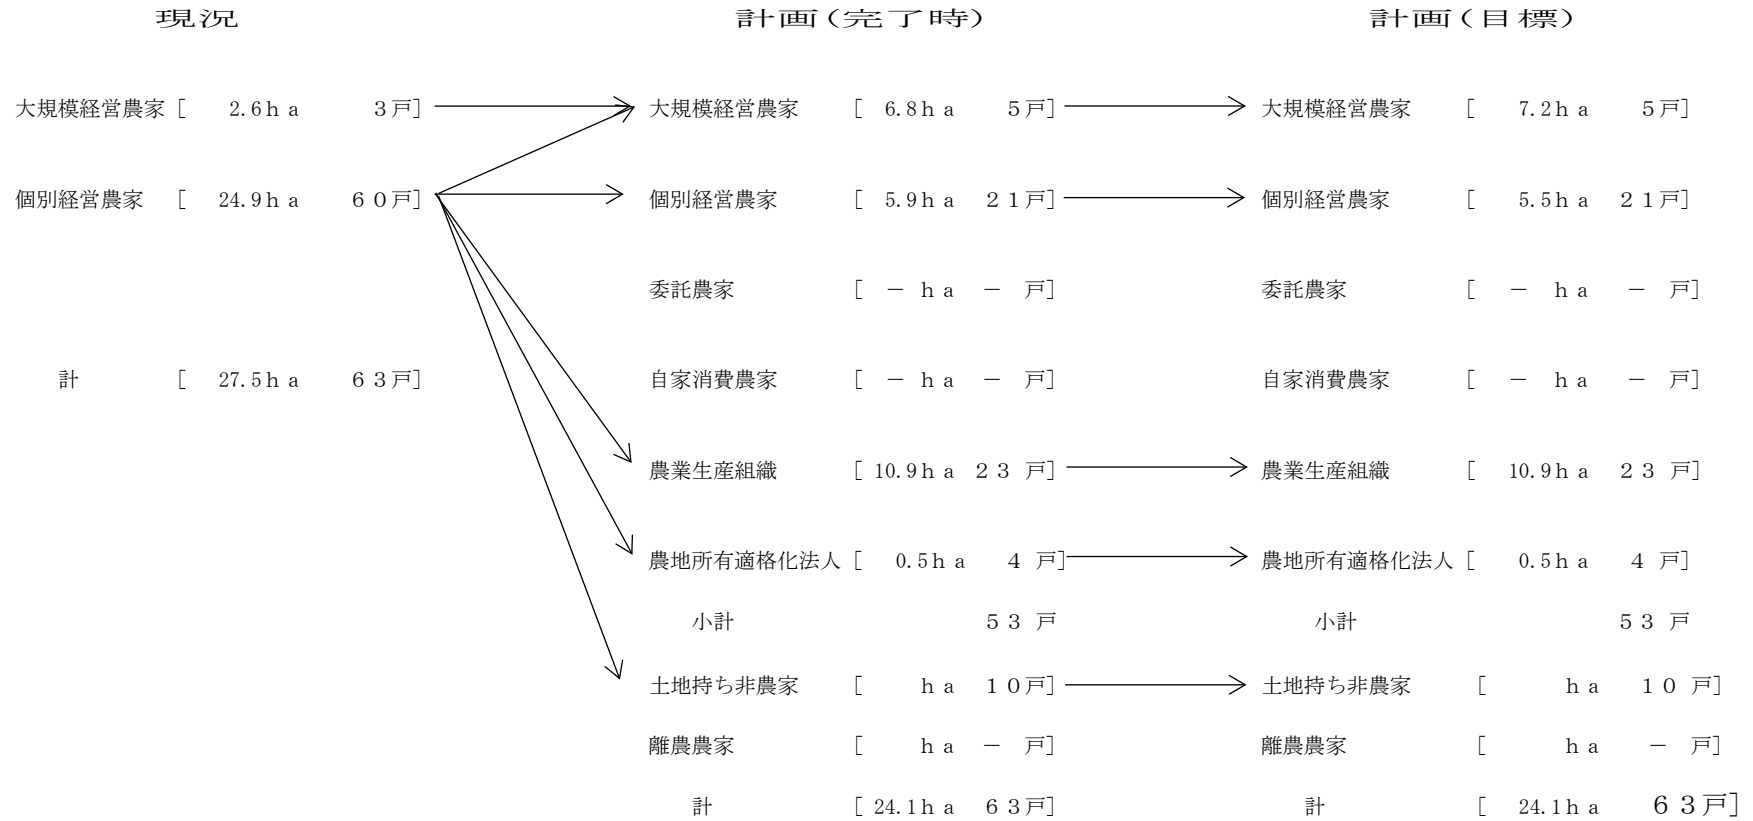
現況

大規模経営農家［ 2.6ｈａ 3戸］

個別経営農家 ［ 24.9ｈａ ６０戸］

計 ［ 27.5ｈａ ６３戸］

計画（完了時）

大規模経営農家 ［ 6.8ｈａ 5戸］

個別経営農家 ［ 5.9ｈａ ２１戸］

委託農家 ［ － ｈａ － 戸］

自家消費農家 ［ － ｈａ － 戸］

農業生産組織 ［ 10.9ｈａ ２３ 戸］

農地所有適格化法人［ 0.5ｈａ ４ 戸］

小計 ５３ 戸

土地持ち非農家 ［ ｈａ １０戸］

離農農家 ［ ｈａ － 戸］

計 ［ 24.1ｈａ ６３戸］

計画（目標）

大規模経営農家 ［ 7.2ｈａ 5戸］

個別経営農家 ［ 5.5ｈａ ２１戸］

委託農家 ［ － ｈａ － 戸］

自家消費農家 ［ － ｈａ － 戸］

農業生産組織 ［ 10.9ｈａ ２３ 戸］

農地所有適格化法人［ 0.5ｈａ ４ 戸］

小計 ５３ 戸

土地持ち非農家 ［ ｈａ １０ 戸］

離農農家 ［ ｈａ － 戸］

計 ［ 24.1ｈａ ６３戸］